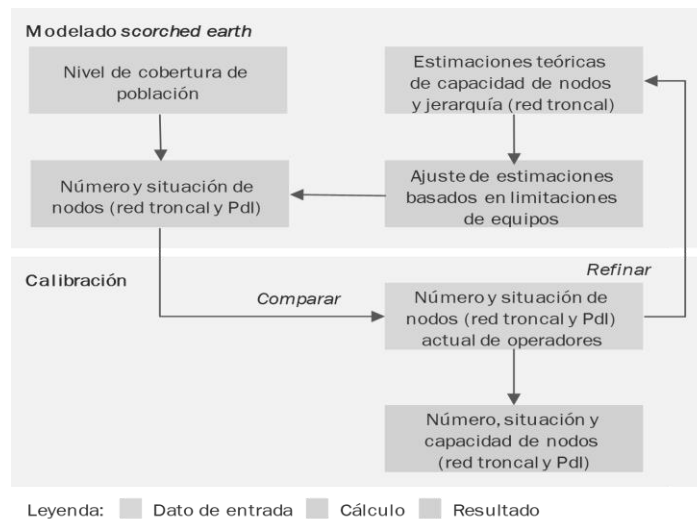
Modelado *scorched earth*

Nivel de cobertura de población

Estimaciones teóricas de capacidad de nodos y jerarquía (red troncal)

Número y situación de nodos (red troncal y PdI)

Ajuste de estimaciones basados en limitaciones de equipos

Calibración

Refinar

Comparar

Número y situación de nodos (red troncal y PdI) actual de operadores

Número, situación y capacidad de nodos (red troncal y PdI)

Leyenda: Dato de entrada Cálculo Resultado